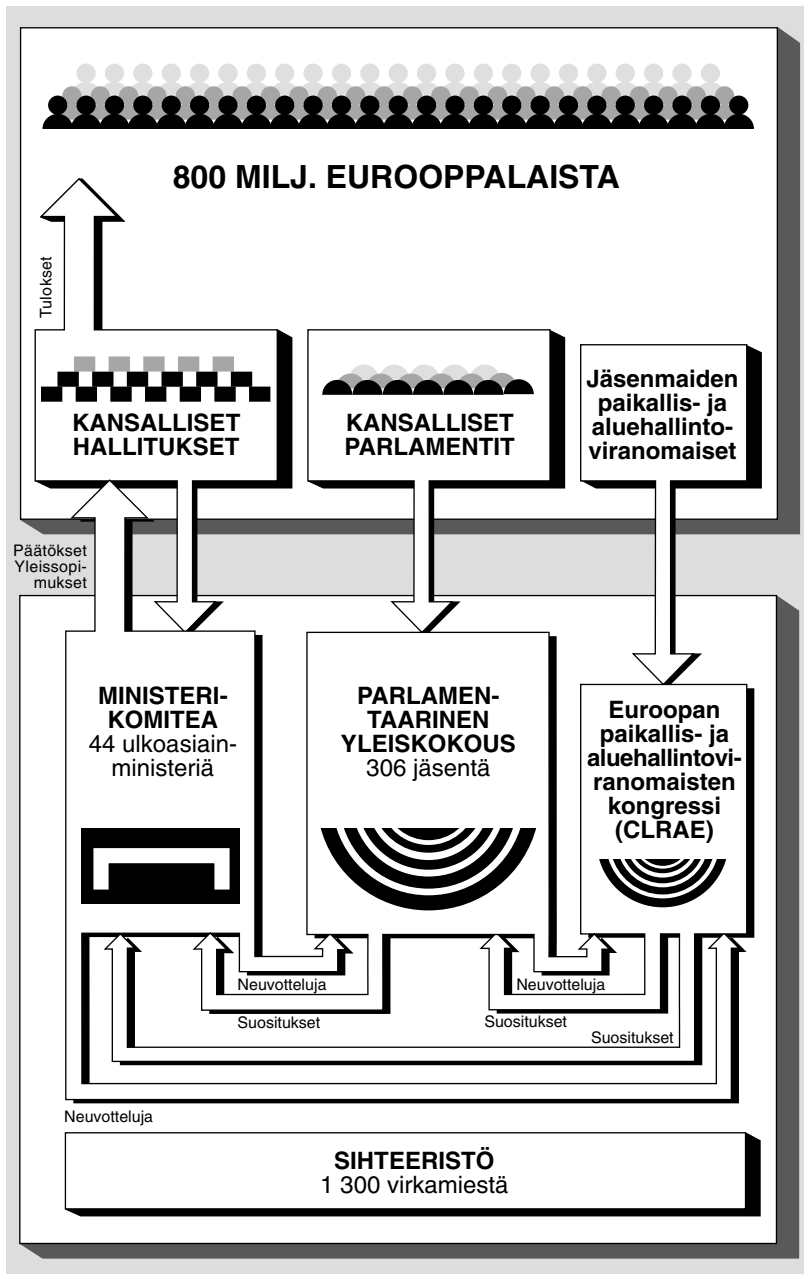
800 MILJ. EUROOPPALAISTA

Tulokset

KANSALLISET HALLITUKSET

KANSALLISET PARLAMENTIT

Jäsenmaiden paikallis- ja aluehallintoviranomaiset

Päätökset Yleissopimukset

MINISTERIKOMITEA
44 ulkoasiainministeriä

PARLAMENTAARINEN YLEISKOKOUS
306 jäsentä

Euroopan paikallis- ja aluehallintoviranomaisten kongressi (CLRAE)

Neuvotteluja

Neuvotteluja

Suositukset

Suositukset

Suositukset

Neuvotteluja

SIHTEERISTÖ
1 300 virkamiestä